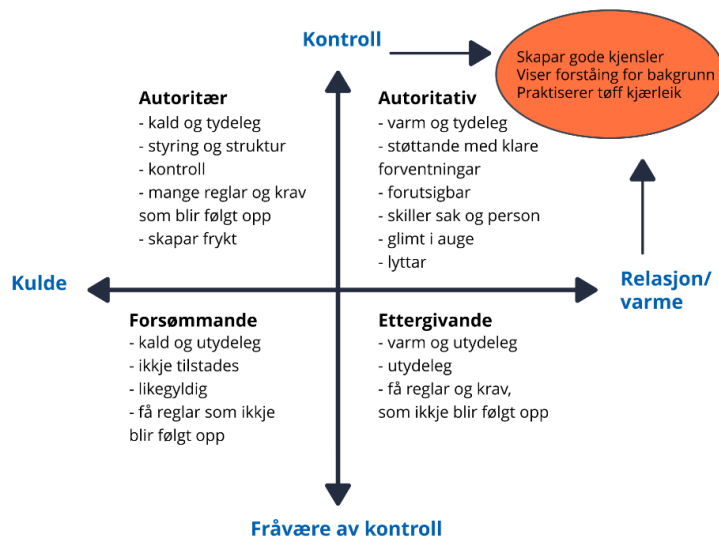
Kontroll

Skapar gode kjensler
Viser forståing for bakgrunn
Praktiserer tøff kjærleik

Autoritær
- kald og tydeleg
- styring og struktur
- kontroll
- mange reglar og krav som blir følgt opp
- skapar frykt

Autoritativ
- varm og tydeleg
- støttande med klare forventningar
- forutsigbar
- skiller sak og person
- glimt i auge
- lyttar

Kulde

Relasjon/ varme

Forsømmande
- kald og utydeleg
- ikkje tilstades
- likegyldig
- få reglar som ikkje blir følgt opp

Ettergivande
- varm og utydeleg
- utydeleg
- få reglar og krav, som ikkje blir følgt opp

Fråvære av kontroll